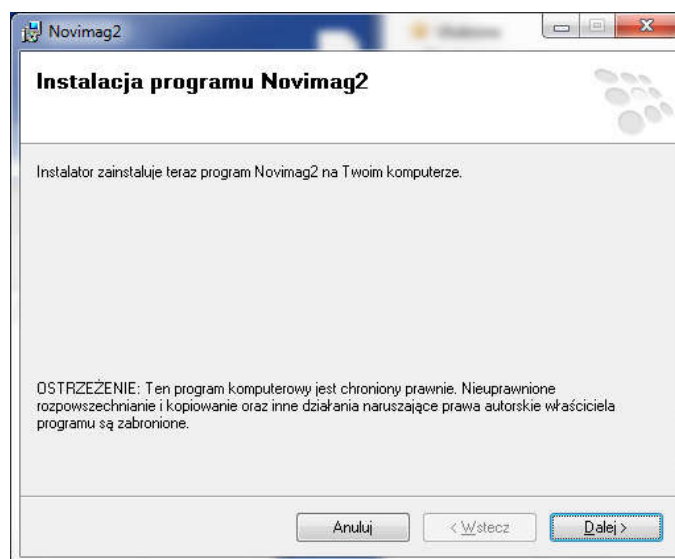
Novimag2

Instalacja programu Novimag2

Instalator zainstaluje teraz program Novimag2 na Twoim komputerze.

OSTRZEŻENIE: Ten program komputerowy jest chroniony prawnie. Nieuprawnione rozpowszechnianie i kopiowanie oraz inne działania naruszające prawa autorskie właściciela programu są zabronione.

Anuluj
< Wstecz
Dalej >